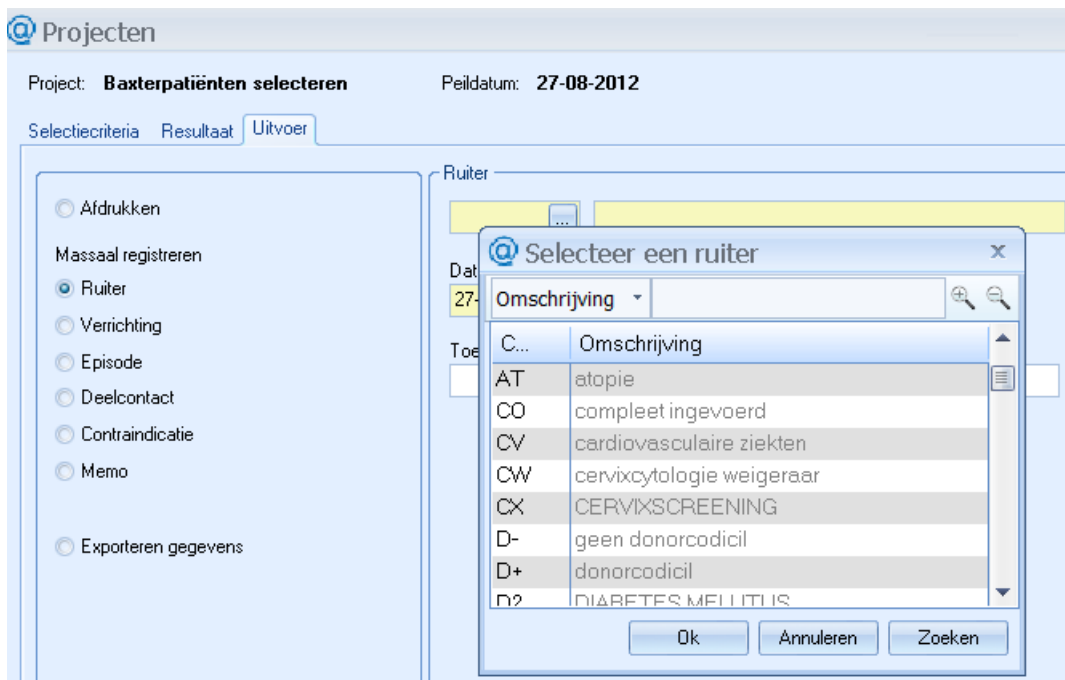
Projecten

Project: **Baxterpatiënten selecteren**   Peildatum: **27-08-2012**

Selectiecriteria   Resultaat   Uitvoer

Afdrukken

Massaal registreren

Ruiter

Verrichting

Episode

Deelcontact

Contraindicatie

Memo

Exporteren gegevens

Ruiter

...

Dat

27-

Toe

Selecteer een ruiter

Omschrijving

| C... | Omschrijving |
|---|---|
| AT | atopie |
| CO | compleet ingevoerd |
| CV | cardiovasculaire ziekten |
| CW | cervixcytologie weigeraar |
| CX | CERVIXSCREENING |
| D- | geen donorcodicil |
| D+ | donorcodicil |
| D2 | DIABETES MELLITUS |

Ok   Annuleren   Zoeken